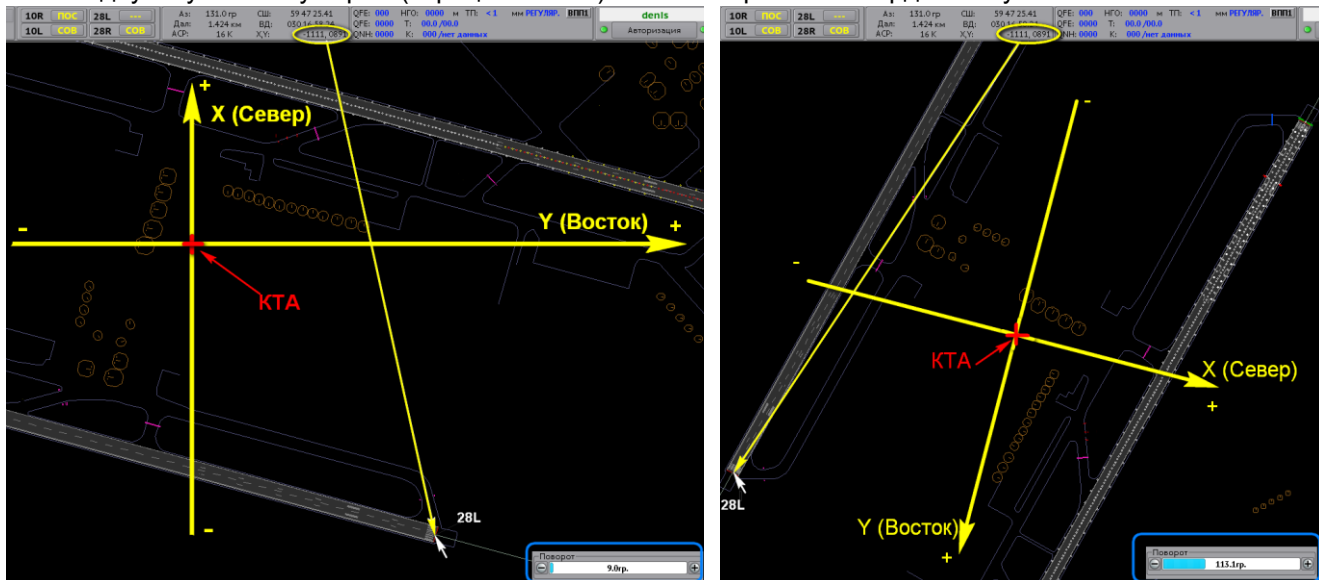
10R ПОС 28L ---
10L СОВ 28R СОВ
Аз: 131.0 гр СШ: 59 47 25.41
Дал: 1.424 км ВД: 030 16 58.24
АСР: 16 К X,Y: -1111, 0891
QFE: 000 НГО: 0000 м ТП: <1 мм РЕГУЛЯР. ВПП1
QFE: 0000 T: 00.0 /00.0
QNH: 0000 K: 000 /нет данных
denis
Авторизация

X (Север)
Y (Восток)
КТА
28L
Поворот
9.0гр.

10R ПОС 28L ---
10L СОВ 28R СОВ
Аз: 131.0 гр СШ: 59 47 25.41
Дал: 1.424 км ВД: 030 16 58.24
АСР: 16 К X,Y: -1111, 0891
QFE: 000 НГО: 0000 м ТП: <1 мм РЕГУЛЯР. ВПП1
QFE: 0000 T: 00.0 /00.0
QNH: 0000 K: 000 /нет данных

X (Север)
Y (Восток)
КТА
28L
Поворот
113.1гр.